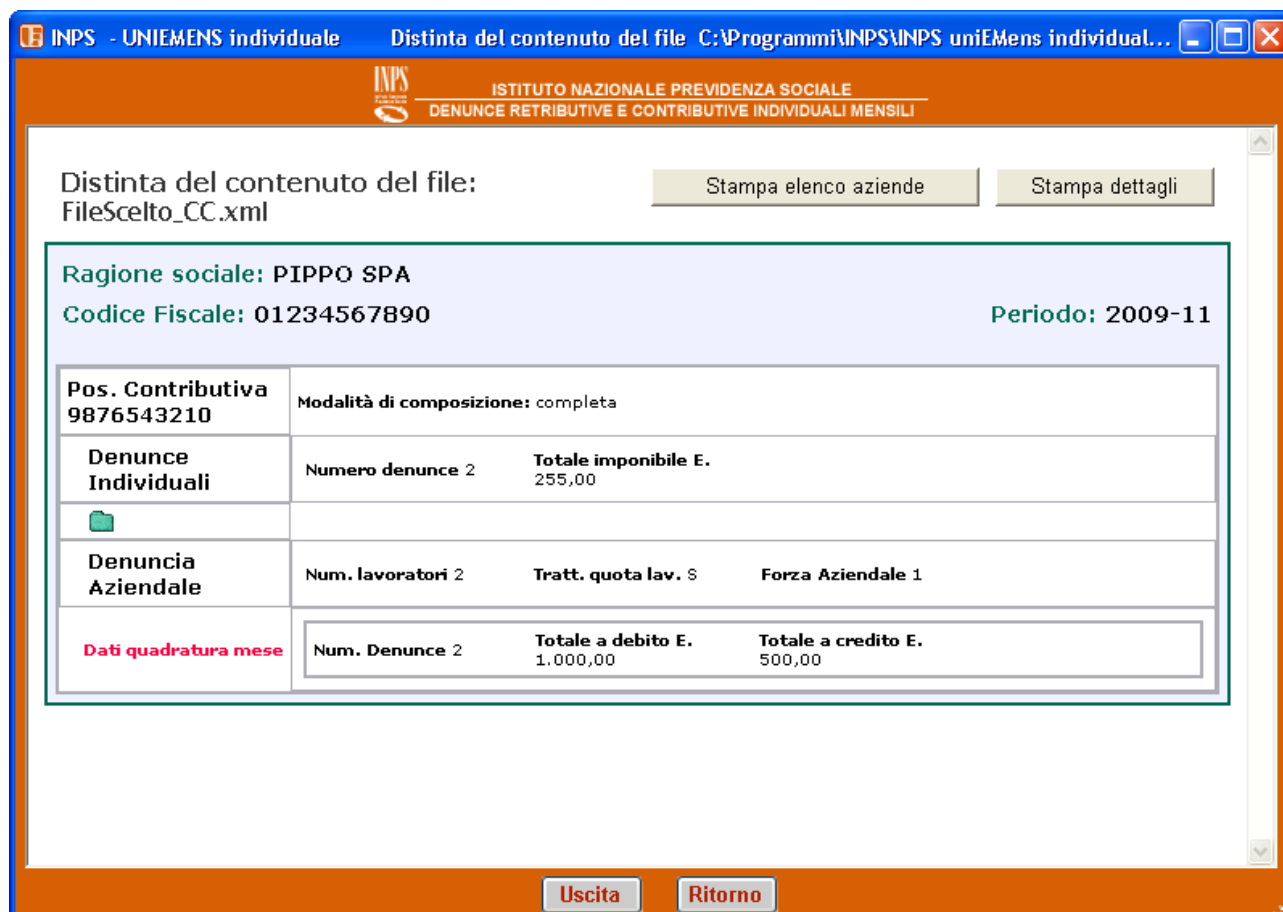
INPS - UNIEMENS individuale Distinta del contenuto del file C:\Programmi\INPS\INPS uniEMens individual...

INPS

ISTITUTO NAZIONALE PREVIDENZA SOCIALE
DENUNCE RETRIBUTIVE E CONTRIBUTIVE INDIVIDUALI MENSILI

Distinta del contenuto del file:
FileScelto_CC.xml

Stampa elenco aziende

Stampa dettagli

Ragione sociale: PIPPO SPA

Codice Fiscale: 01234567890

Periodo: 2009-11

| | | | |
|---|---|---|---|
| Pos. Contributiva 9876543210 | Modalità di composizione: completa | | |
| Denunce Individuali | Numero denunce 2 | Totale imponibile E. 255,00 | |
| | | | |
| Denuncia Aziendale | Num. lavoratori 2 | Tratt. quota lav. S | Forza Aziendale 1 |
| Dati quadratura mese | Num. Denunce 2 | Totale a debito E. 1.000,00 | Totale a credito E. 500,00 |

Uscita

Ritorno